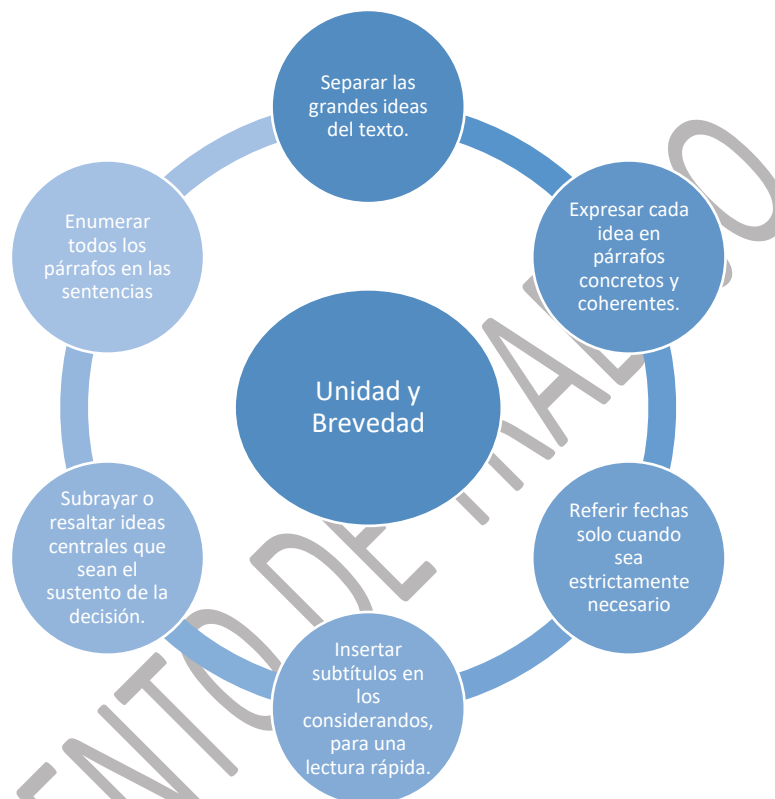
Unidad y Brevedad

Separar las grandes ideas del texto.

Expresar cada idea en párrafos concretos y coherentes.

Referir fechas solo cuando sea estrictamente necesario

Insertar subtítulos en los considerandos, para una lectura rápida.

Subrayar o resaltar ideas centrales que sean el sustento de la decisión.

Enumerar todos los párrafos en las sentencias

ENTO DE TRABAJO